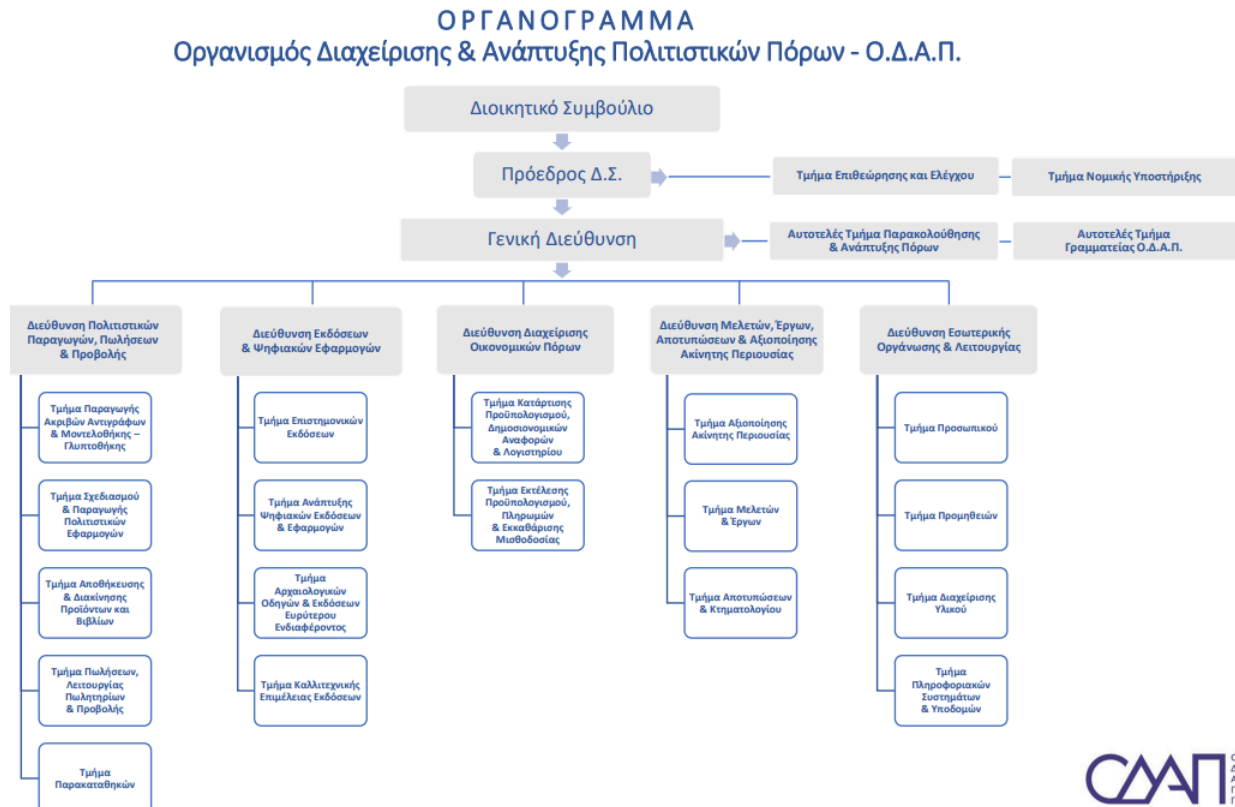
ΟΡΓΑΝΟΓΡΑΜΜΑ
Οργανισμός Διαχείρισης & Ανάπτυξης Πολιτιστικών Πόρων - Ο.Δ.Α.Π.

Διοικητικό Συμβούλιο

Πρόεδρος Δ.Σ.

Τμήμα Επιθεώρησης και Ελέγχου

Τμήμα Νομικής Υποστήριξης

Γενική Διεύθυνση

Αυτοτελές Τμήμα Παρακολούθησης & Ανάπτυξης Πόρων

Αυτοτελές Τμήμα Γραμματείας Ο.Δ.Α.Π.

Διεύθυνση Πολιτιστικών Παραγωγών, Πωλήσεων & Προβολής

Τμήμα Παραγωγής Ακριβών Αντιγράφων & Μοντελοθήκης – Γλυπτοθήκης

Τμήμα Σχεδιασμού & Παραγωγής Πολιτιστικών Εφαρμογών

Τμήμα Αποθήκευσης & Διακίνησης Προϊόντων και Βιβλίων

Τμήμα Πωλήσεων, Λειτουργίας Πωλητηρίων & Προβολής

Τμήμα Παρακαταθηκών

Διεύθυνση Εκδόσεων & Ψηφιακών Εφαρμογών

Τμήμα Επιστημονικών Εκδόσεων

Τμήμα Ανάπτυξης Ψηφιακών Εκδόσεων & Εφαρμογών

Τμήμα Αρχαιολογικών Οδηγών & Εκδόσεων Ευρύτερου Ενδιαφέροντος

Τμήμα Καλλιτεχνικής Επιμέλειας Εκδόσεων

Διεύθυνση Διαχείρισης Οικονομικών Πόρων

Τμήμα Κατάρτισης Προϋπολογισμού, Δημοσιονομικών Αναφορών & Λογιστηρίου

Τμήμα Εκτέλεσης Προϋπολογισμού, Πληρωμών & Εκκαθάρισης Μισθοδοσίας

Διεύθυνση Μελετών, Έργων, Αποτυπώσεων & Αξιοποίησης Ακίνητης Περιουσίας

Τμήμα Αξιοποίησης Ακίνητης Περιουσίας

Τμήμα Μελετών & Έργων

Τμήμα Αποτυπώσεων & Κτηματολογίου

Διεύθυνση Εσωτερικής Οργάνωσης & Λειτουργίας

Τμήμα Προσωπικού

Τμήμα Προμηθειών

Τμήμα Διαχείρισης Υλικού

Τμήμα Πληροφοριακών Συστημάτων & Υποδομών

ΟΔΑΠ